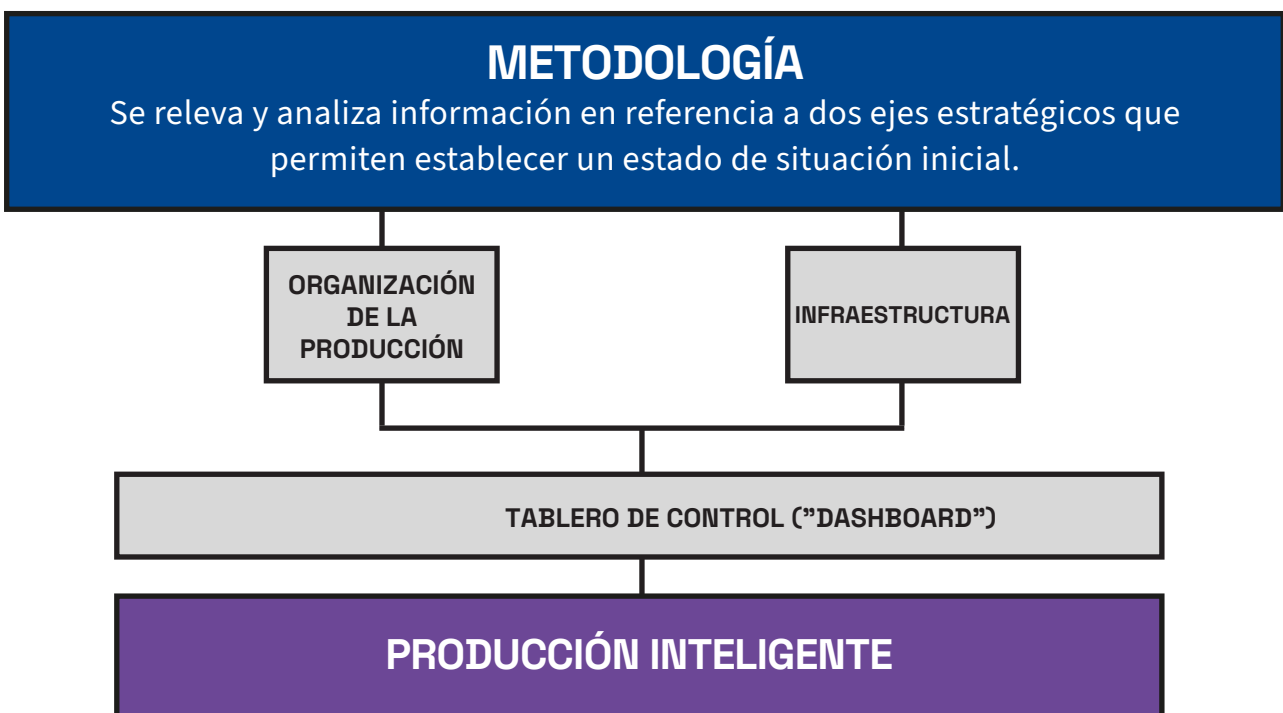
METODOLOGÍA

Se releva y analiza información en referencia a dos ejes estratégicos que permiten establecer un estado de situación inicial.

ORGANIZACIÓN DE LA PRODUCCIÓN

INFRAESTRUCTURA

TABLERO DE CONTROL ("DASHBOARD")

PRODUCCIÓN INTELIGENTE